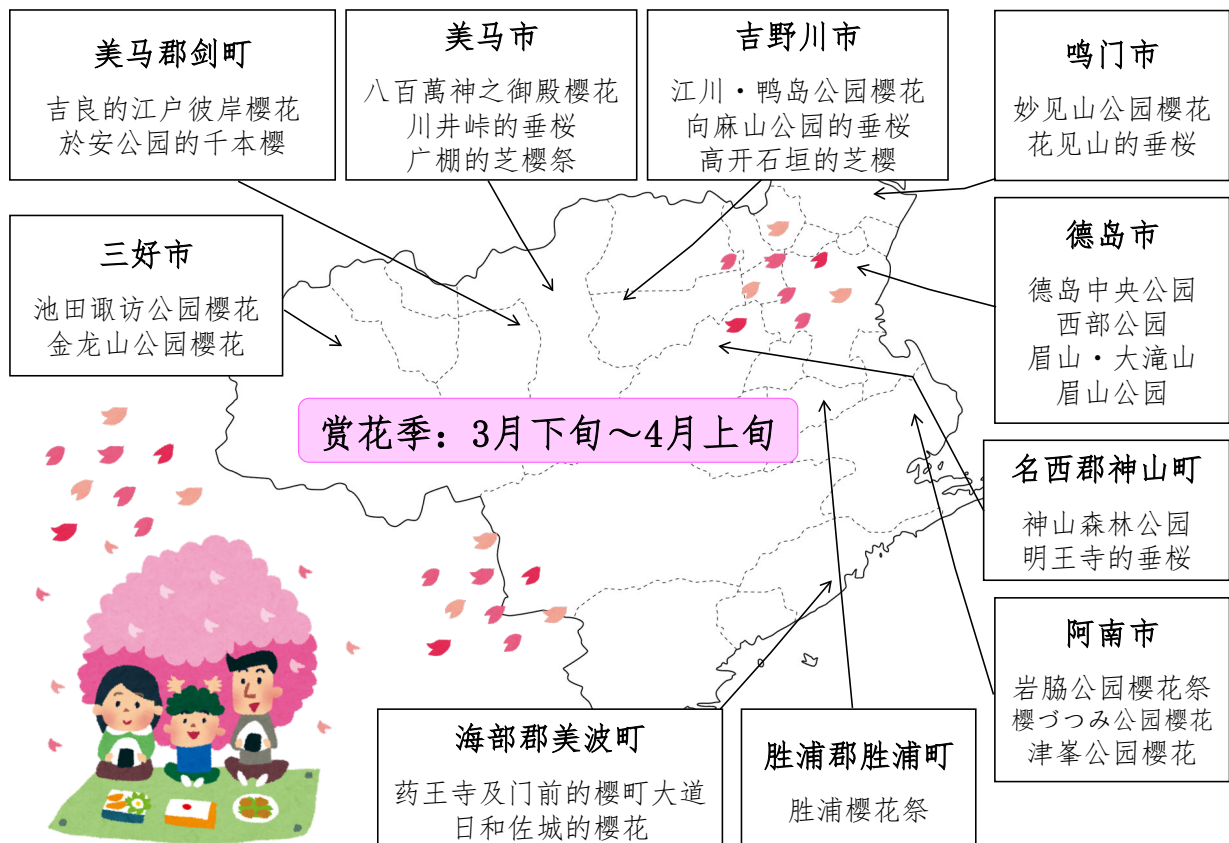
美马郡剑町
吉良的江户彼岸樱花
於安公园的千本樱

美马市
八百萬神之御殿樱花
川井峠的垂桜
广棚的芝樱祭

吉野川市
江川・鸭岛公园樱花
向麻山公园的垂桜
高开石垣的芝樱

鸣门市
妙见山公园樱花
花见山的垂桜

三好市
池田诹访公园樱花
金龙山公园樱花

德岛市
德岛中央公园
西部公园
眉山・大滝山
眉山公园

赏花季：3月下旬～4月上旬

名西郡神山町
神山森林公园
明王寺的垂桜

阿南市
岩脇公园樱花祭
樱づつみ公园樱花
津峯公园樱花

海部郡美波町
药王寺及门前的樱町大道
日和佐城的樱花

胜浦郡胜浦町
胜浦樱花祭